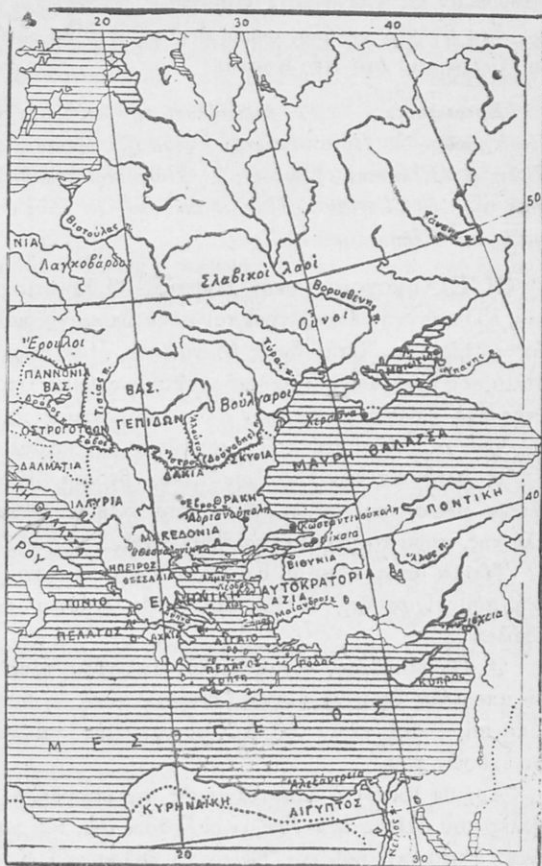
20
30
40
50
40
ΝΙΑ
Βιστούλας
Λαγκοβάρδοι
Σλαβικοί λαοί
Βορυσθένης
Ούνοι
Έρουλοι
ΠΑΝΝΟΝΙΑ
ΒΑΣ.
ΒΑΣ.
ΓΕΠΙΔΩΝ
Βούλγαροι
ΟΣΤΡΟΓΟΤΘΩΝ
Χερσών
ΣΚΥΘΙΑ
ΜΑΥΡΗ ΘΑΛΑΣΣΑ
ΔΑΛΜΑΤΙΑ
ΔΑΚΙΑ
ΙΛΛΥΡΙΑ
ΘΡΑΚΗ
Αδριανούπολη
ΠΟΝΤΙΚΗ
ΜΑΚΕΔΟΝΙΑ
Θεσσαλονίκη
Κωνσταντινούπολη
ΗΠΕΙΡΟΣ
ΘΕΣΣΑΛΙΑ
ΒΙΘΥΝΙΑ
ΙΟΝΙΟ
ΕΛΛΗΝΙΚΗ
ΑΥΤΟΚΡΑΤΟΡΙΑ
ΑΣΙΑ
ΠΕΛΑΓΟΣ
ΑΧΑΪΑ
ΑΙΓΑΙΟ
ΠΕΛΑΓΟΣ
Ρόδος
Κρήτη
Κύπρος
Μ Ε Σ Ο Γ Ε Ι Ο Σ
Αλεξάνδρεια
ΚΥΡΗΝΑΪΚΗ
ΑΙΓΥΠΤΟΣ
Νείλος
20
30